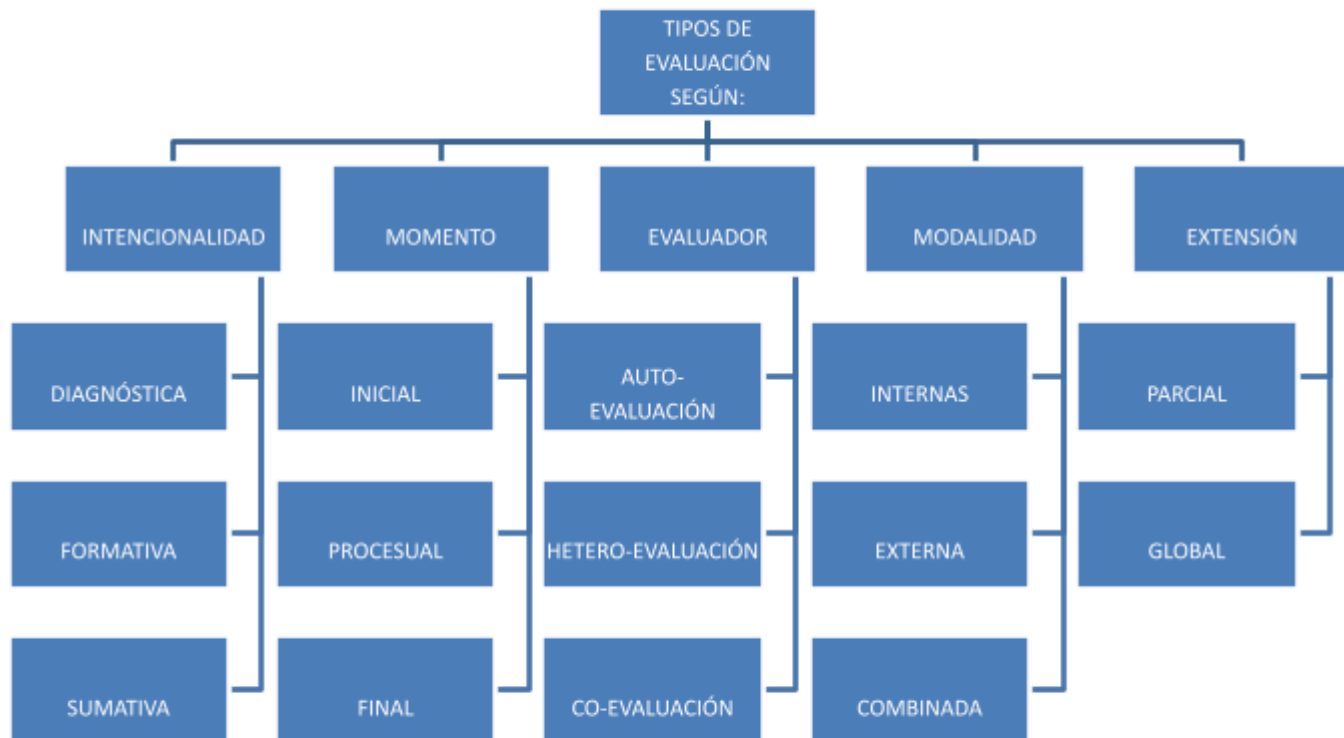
TIPOS DE EVALUACIÓN SEGÚN:

INTENCIONALIDAD

DIAGNÓSTICA

FORMATIVA

SUMATIVA

MOMENTO

INICIAL

PROCESUAL

FINAL

EVALUADOR

AUTO-EVALUACIÓN

HETERO-EVALUACIÓN

CO-EVALUACIÓN

MODALIDAD

INTERNAS

EXTERNA

COMBINADA

EXTENSIÓN

PARCIAL

GLOBAL